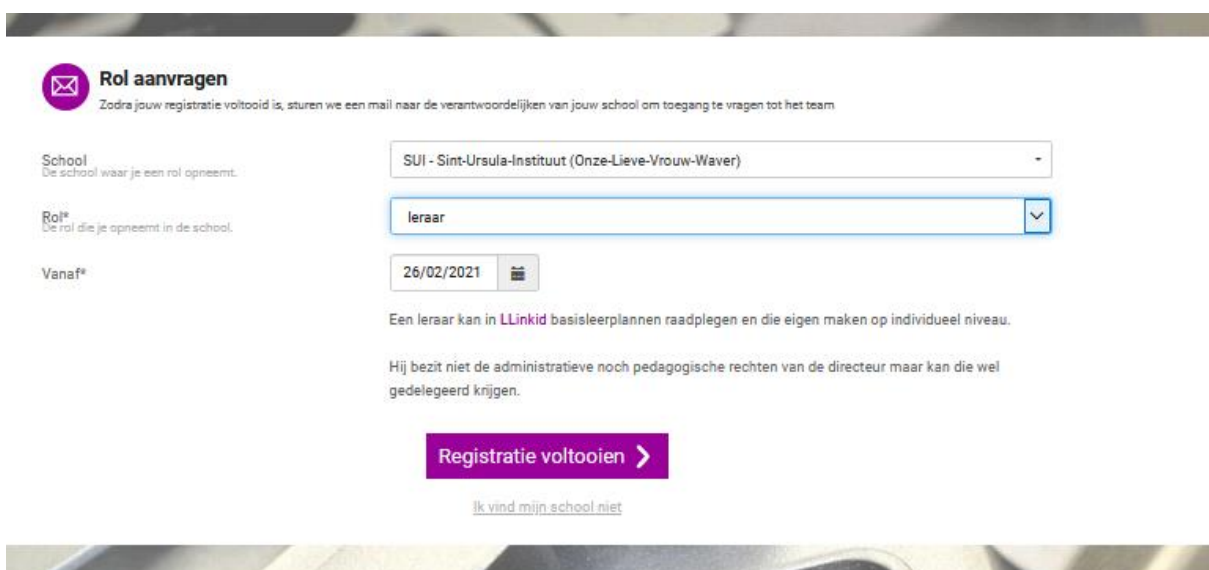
Rol aanvragen
Zodra jouw registratie voltooid is, sturen we een mail naar de verantwoordelijken van jouw school om toegang te vragen tot het team

School
De school waar je een rol opneemt.

SUI - Sint-Ursula-Instituut (Onze-Lieve-Vrouw-Waver)

Rol*
De rol die je opneemt in de school.

leraar

Vanaf*

26/02/2021

Een leraar kan in LLinkid basisleerplannen raadplegen en die eigen maken op individueel niveau.

Hij bezit niet de administratieve noch pedagogische rechten van de directeur maar kan die wel gedelegeerd krijgen.

Registratie voltooien

Ik vind mijn school niet